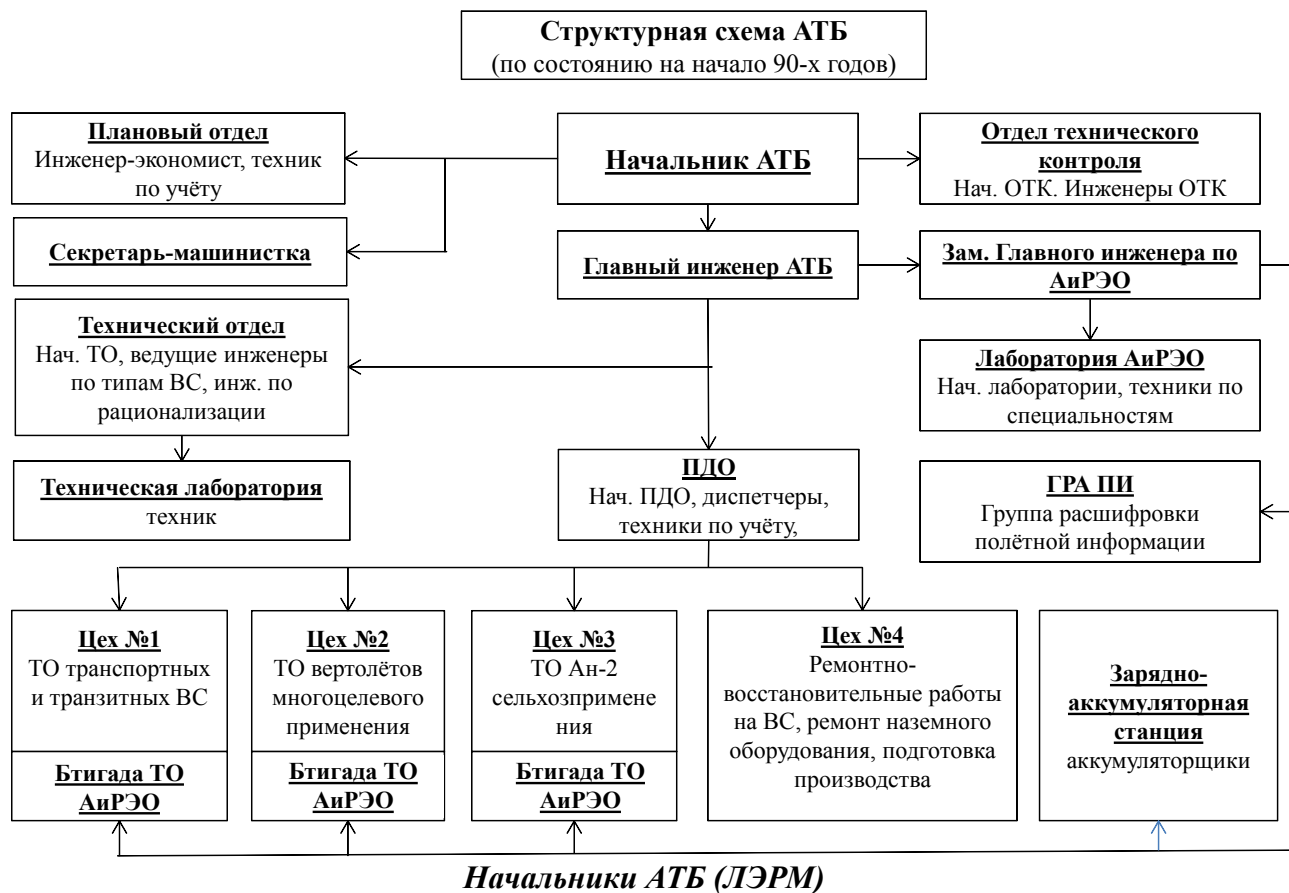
**Структурная схема АТБ**
(по состоянию на начало 90-х годов)

**Плановый отдел**
Инженер-экономист, техник по учёту

**Начальник АТБ**

**Отдел технического контроля**
Нач. ОТК. Инженеры ОТК

**Секретарь-машинистка**

**Главный инженер АТБ**

**Зам. Главного инженера по АиРЭО**

**Технический отдел**
Нач. ТО, ведущие инженеры по типам ВС, инж. по рационализации

**Лаборатория АиРЭО**
Нач. лаборатории, техники по специальностям

**Техническая лаборатория**
техник

**ПДО**
Нач. ПДО, диспетчеры, техники по учёту,

**ГРА ПИ**
Группа расшифровки полётной информации

**Цех №1**
ТО транспортных и транзитных ВС

**Бтигада ТО АиРЭО**

**Цех №2**
ТО вертолётов многоцелевого применения

**Бтигада ТО АиРЭО**

**Цех №3**
ТО Ан-2 сельхозприменения

**Бтигада ТО АиРЭО**

**Цех №4**
Ремонтно-восстановительные работы на ВС, ремонт наземного оборудования, подготовка производства

**Зарядно-аккумуляторная станция**
аккумуляторщики

***Начальники АТБ (ЛЭРМ)***